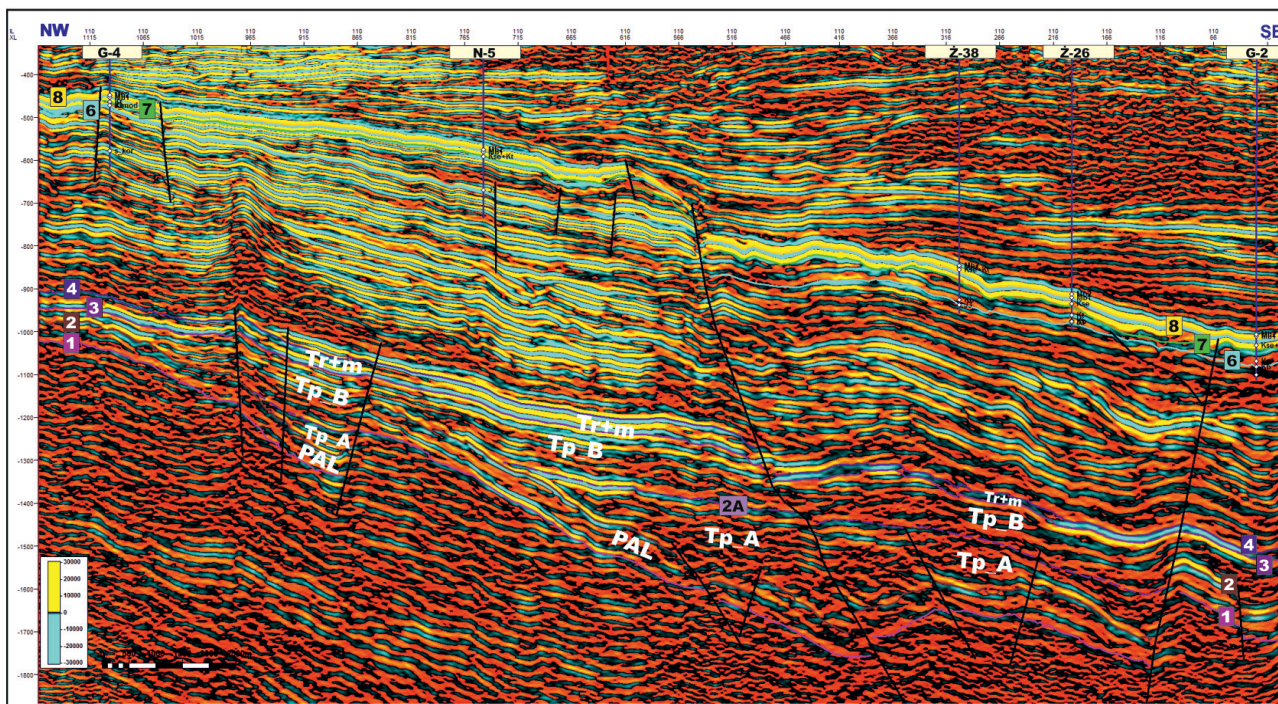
NW

IL XL

110 1115 110 1085 110 1015 110 965 110 915 110 865 110 815 110 765 110 715 110 666 110 616 110 566 110 516 110 466 110 416 110 366 110 316 110 266 110 216 110 166 110 116 110 66

SE

G-4 N-5 Ż-38 Ż-26 G-2

-400 -500 -600 -700 -800 -900 -1000 -1100 -1200 -1300 -1400 -1500 -1600 -1700 -1800

8 6 7

Mlr Kn Kcd Kor

Mlr Kcc+Kt

4 3 2 1

Tr+m
Tp_B
Tp_A
PAL

Tr+m
Tp_B

2A
PAL
Tp_A

Tr+m
Tp_B
Tp_A

8 7 6

4 3 2 1

30000 20000 10000 0 -10000 -20000 -30000

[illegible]